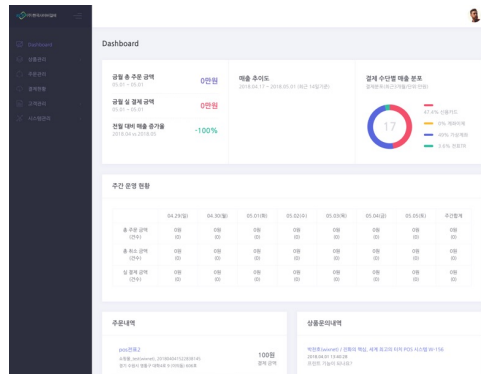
Dashboard

Dashboard

금월 총 주문 금액
05.01 ~ 05.01
0만원

금월 실 결제 금액
05.01 ~ 05.01
0만원

전월 대비 매출 증가율
2018.04 vs 2018.05
-100%

매출 추이도
2018.04.17 ~ 2018.05.01 (최근 14일기준)

결제 수단별 매출 분포

17

47.4% 신용카드
0% 계좌이체
48% 가상계좌
3.6% 전화기타

주간 운영 현황

| | 04.29(일) | 04.30(월) | 05.01(화) | 05.02(수) | 05.03(목) | 05.04(금) | 05.05(토) | 주간합계 |
|---|---|---|---|---|---|---|---|---|
| 총 주문 금액 (건수) | 0원 (0) | 0원 (0) | 0원 (0) | 0원 (0) | 0원 (0) | 0원 (0) | 0원 (0) | 0원 (0) |
| 총 취소 금액 (건수) | 0원 (0) | 0원 (0) | 0원 (0) | 0원 (0) | 0원 (0) | 0원 (0) | 0원 (0) | 0원 (0) |
| 실 결제 금액 (건수) | 0원 (0) | 0원 (0) | 0원 (0) | 0원 (0) | 0원 (0) | 0원 (0) | 0원 (0) | 0원 (0) |

주문내역

pos전표2
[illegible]
100원
결제 금액

상품문의내역

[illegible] POS 시스템 W-156
2018.04.01 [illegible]
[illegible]